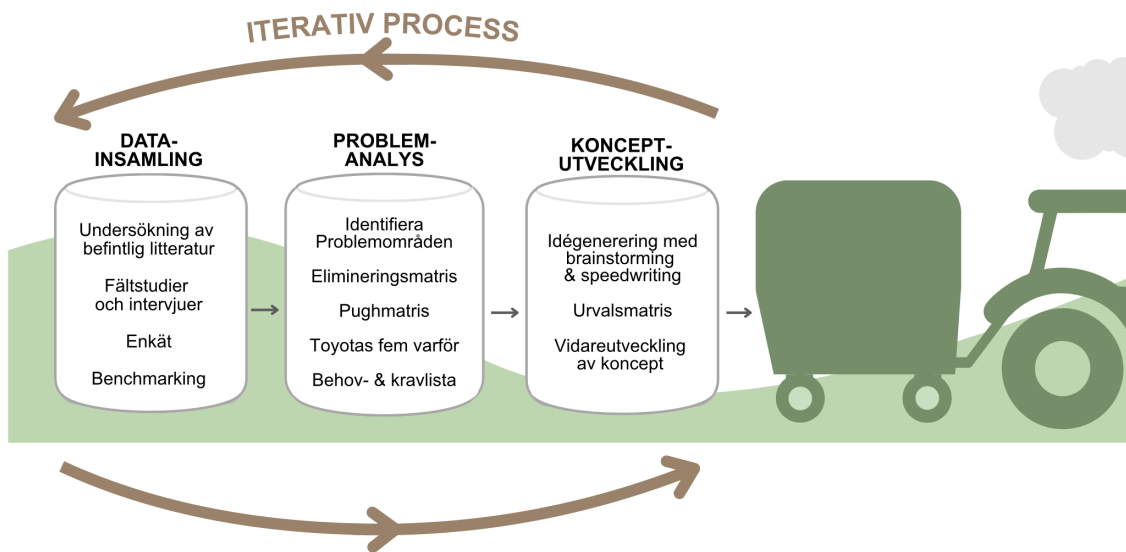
ITERATIV PROCESS

DATA-INSAMLING

Undersökning av befintlig litteratur

Fältstudier och intervjuer

Enkät

Benchmarking

PROBLEM-ANALYS

Identifiera Problemområden

Elimineringsmatris

Pughmatris

Toyotas fem varför

Behov- & kravlista

KONCEPT-UTVECKLING

Idégenerering med brainstorming & speedwriting

Urvalsmatris

Vidareutveckling av koncept